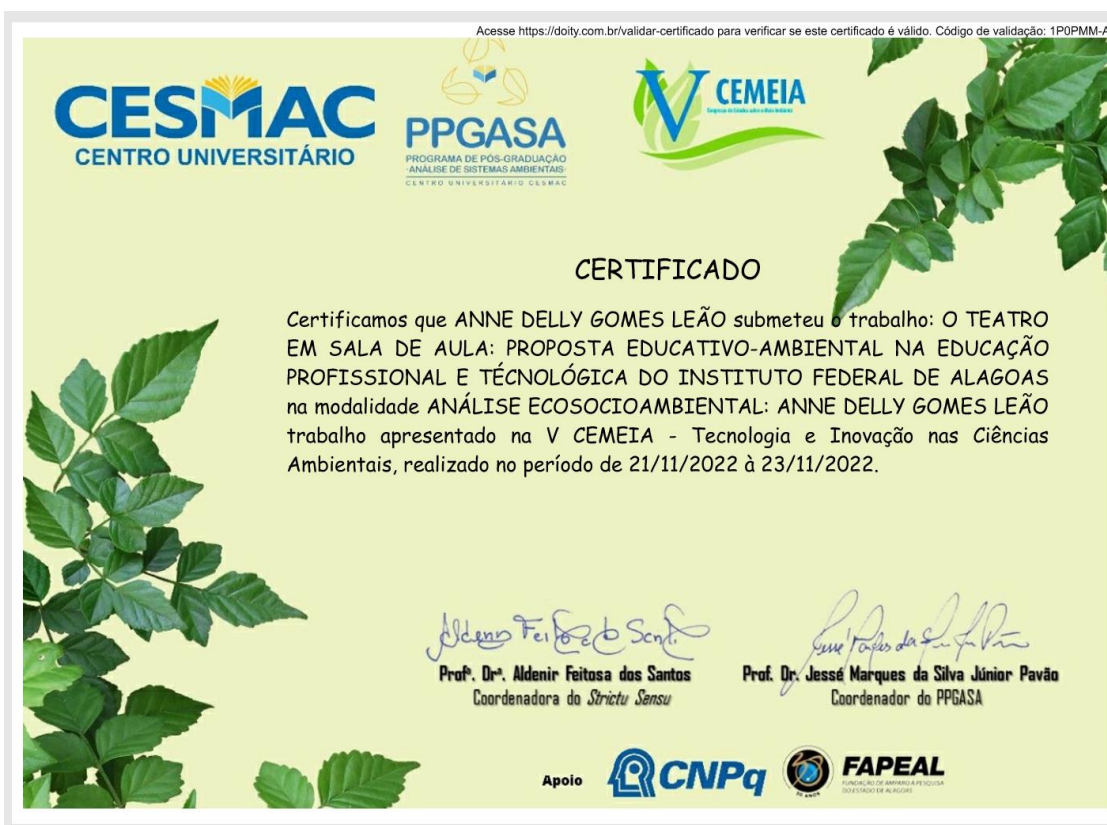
Acesse https://doity.com.br/validar-certificado para verificar se este certificado é válido. Código de validação: 1P0PMM-A

CESMAC
CENTRO UNIVERSITÁRIO

PPGASA
PROGRAMA DE PÓS-GRADUAÇÃO
ANÁLISE DE SISTEMAS AMBIENTAIS
CENTRO UNIVERSITÁRIO CESMAC

V CEMEIA
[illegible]

CERTIFICADO

Certificamos que ANNE DELLY GOMES LEÃO submeteu o trabalho: O TEATRO EM SALA DE AULA: PROPOSTA EDUCATIVO-AMBIENTAL NA EDUCAÇÃO PROFISSIONAL E TÉCNOLÓGICA DO INSTITUTO FEDERAL DE ALAGOAS na modalidade ANÁLISE ECOSOCIOAMBIENTAL: ANNE DELLY GOMES LEÃO trabalho apresentado na V CEMEIA - Tecnologia e Inovação nas Ciências Ambientais, realizado no período de 21/11/2022 à 23/11/2022.

Aldenir Feitosa dos Santos
Profª. Drª. Aldenir Feitosa dos Santos
Coordenadora do Strictu Sensu

Jessé Marques da Silva Júnior Pavão
Prof. Dr. Jessé Marques da Silva Júnior Pavão
Coordenador do PPGASA

Apoio CNPq FAPEAL
FUNDAÇÃO DE AMPARO À PESQUISA DO ESTADO DE ALAGOAS